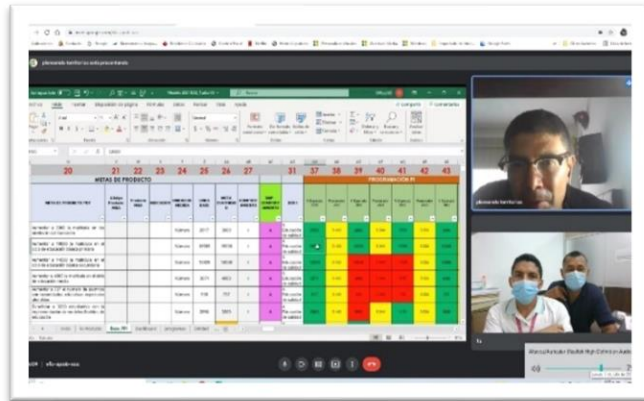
plasoarado territorios está presentando

Archivo Inicio Insertar Disposición de página Fórmulas Datos Revisar Vista Ayuda

Compartir Comentarios

20 21 22 23 24 25 26 27 31 37 38 39 40 41 42 43

METAS DE PRODUCTO

PROGRAMACIÓN FF

plasoarado territorios